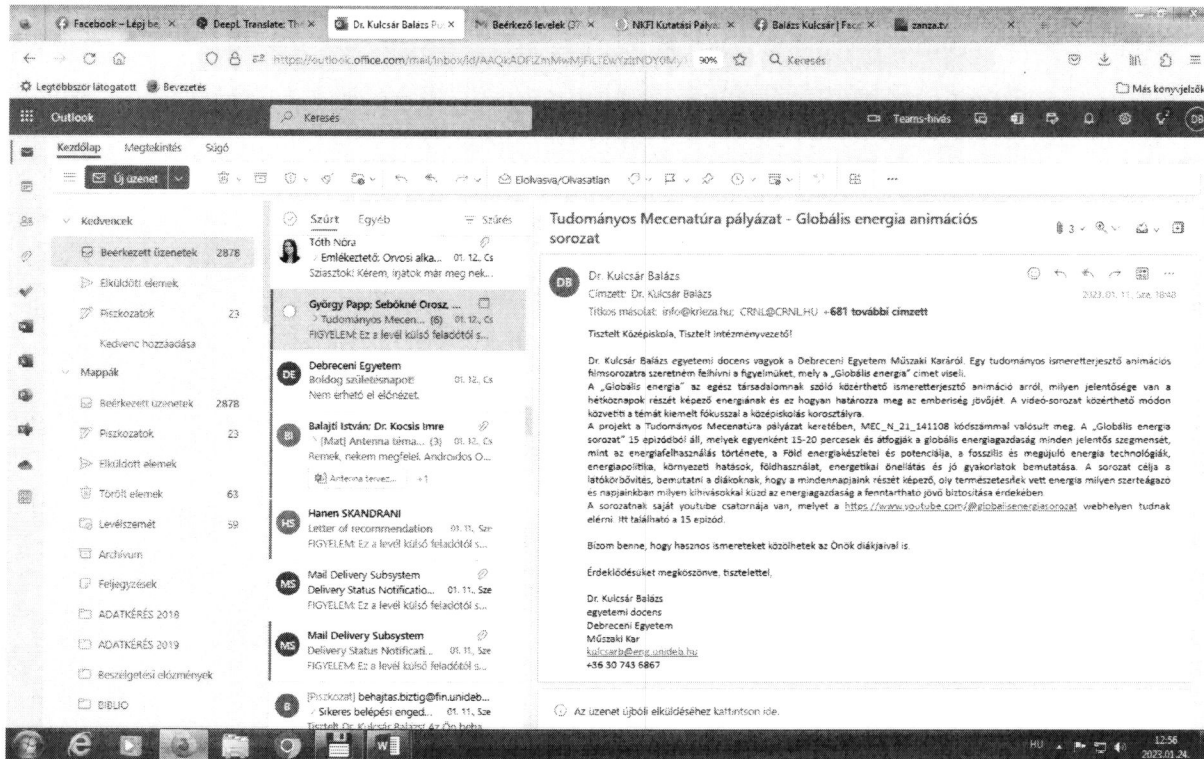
Facebook – Lépj be | DeepL Translate: Th | Dr. Kulcsár Balázs Pu | Beérkező levelek (27 | NKFI Kutatási Pály | Balázs Kulcsár | Face | zanza.tv

https://outlook.office.com/mail/inbox/id/AAQkADFiZmMwMjFiLTEwYzItNDY0My 90% Keresés

Legtöbbször látogatott Bevezetés Más könyvjelzők

Outlook Keresés Teams-hívás DB

Kezdőlap Megtekintés Súgó

Új üzenet Elolvasva/Olvasatlan ...

Kedvencek
Beérkezett üzenetek 2878
Elküldött elemek
Piszkozatok 23
Kedvenc hozzáadása
Mappák
Beérkezett üzenetek 2878
Piszkozatok 23
Elküldött elemek
Törölt elemek 63
Levélszemét 59
Archívum
Feljegyzések
ADATKÉRÉS 2018
ADATKÉRÉS 2019
Beszélgetési előzmények
BIBLIO

Szűrt Egyéb Szűrés

Tóth Nóra
Emlékeztető: Orvosi alka... 01. 12., Cs
Sziasztok! Kérem, injatok már meg nek...

György Papp; Sebőkné Orosz, ...
Tudományos Mecen... (6) 01. 12., Cs
FIGYELEM: Ez a levél külső feladótól s...

Debreceni Egyetem
Boldog születésnapot! 01. 12., Cs
Nem érhető el előnézet.

Balajti István; Dr. Kocsis Imre
[Mat] Antenna téma... (3) 01. 12., Cs
Remek, nekem megfelel. Androidos O...
Antenna tervez... +1

Hanen SKANDRANI
Letter of recommendation 01. 11., Sze
FIGYELEM: Ez a levél külső feladótól s...

Mail Delivery Subsystem
Delivery Status Notificatio... 01. 11., Sze
FIGYELEM: Ez a levél külső feladótól s...

Mail Delivery Subsystem
Delivery Status Notificati... 01. 11., Sze
FIGYELEM: Ez a levél külső feladótól s...

[Piszkozat] behajtas.biztig@fin.unideb...
Sikeres belépési enged... 01. 11., Sze
Tisztelt Dr. Kulcsár Balázs! Az Ön beha...

Tudományos Mecenatúra pályázat - Globális energia animációs sorozat

3

Dr. Kulcsár Balázs
Címzett: Dr. Kulcsár Balázs
Titkos másolat: info@krleza.hu; CRNL@CRNL.HU +681 további címzett
2023. 01. 11., Sze 18:48

Tisztelt Középiskola, Tisztelt Intézményvezető!

Dr. Kulcsár Balázs egyetemi docens vagyok a Debreceni Egyetem Műszaki Karáról. Egy tudományos ismeretterjesztő animációs filmsorozatra szeretném felhívni a figyelmüket, mely a „Globális energia" címet viseli.
A „Globális energia" az egész társadalomnak szóló közérthető ismeretterjesztő animáció arról, milyen jelentősége van a hétköznapok részét képező energiának és ez hogyan határozza meg az emberiség jövőjét. A videó-sorozat közérthető módon közvetíti a témát kiemelt fókusszal a középiskolás korosztályra.
A projekt a Tudományos Mecenatúra pályázat keretében, MEC_N_21_141108 kódszámmal valósult meg. A „Globális energia sorozat" 15 epizódból áll, melyek egyenként 15-20 percesek és átfogják a globális energiagazdaság minden jelentős szegmensét, mint az energiafelhasználás története, a Föld energiakészletei és potenciálja, a fosszilis és megújuló energia technológiák, energiapolitika, környezeti hatások, földhasználat, energetikai önellátás és jó gyakorlatok bemutatása. A sorozat célja a látókörbővítés, bemutatni a diákoknak, hogy a mindennapjaink részét képező, oly természetesnek vett energia milyen szerteágazó és napjainkban milyen kihívásokkal küzd az energiagazdaság a fenntartható jövő biztosítása érdekében.
A sorozatnak saját youtube csatornája van, melyet a https://www.youtube.com/@globalisenergiasorozat webhelyen tudnak elérni. Itt található a 15 epizód.

Bízom benne, hogy hasznos ismereteket közölhetek az Önök diákjaival is.

Érdeklődésüket megköszönve, tisztelettel,

Dr. Kulcsár Balázs
egyetemi docens
Debreceni Egyetem
Műszaki Kar
kulcsarb@eng.unideb.hu
+36 30 743 6867

Az üzenet újbóli elküldéséhez kattintson ide.

HU 12:56 2023.01.24.